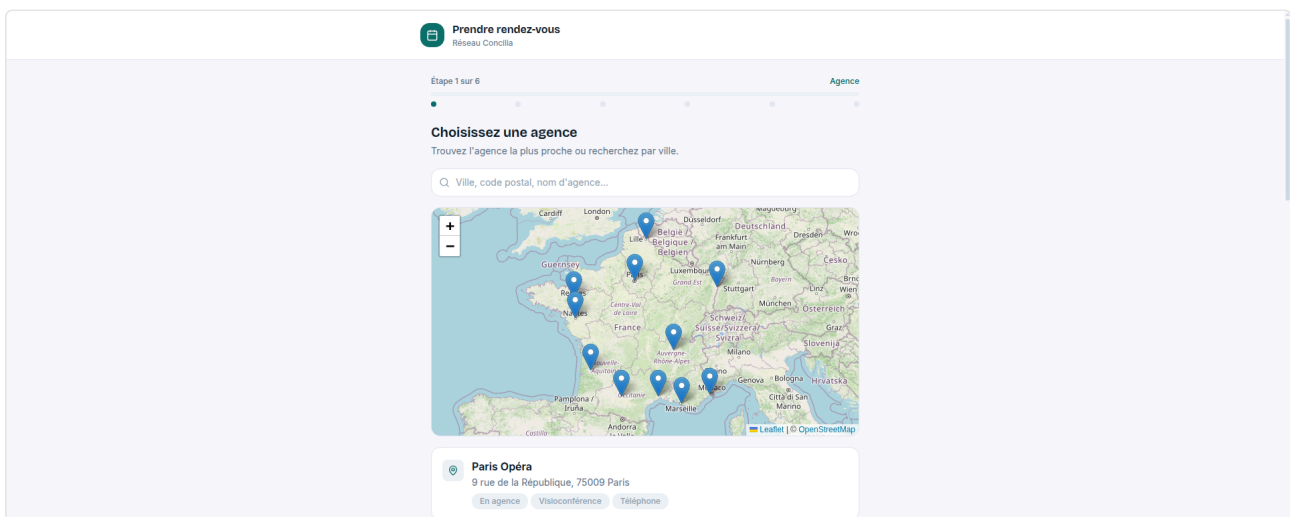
Prendre rendez-vous
Réseau Concilia

Étape 1 sur 6
Agence

Choisissez une agence
Trouvez l'agence la plus proche ou recherchez par ville.

Ville, code postal, nom d'agence...

+
−

Cardiff London Düsseldorf Magdeburg Lille België Belgique Belgien Deutschland Dresden Frankfurt am Main Guernsey Paris Luxembourg Nürnberg Česko Grand Est Bayern Rennes Stuttgart Linz Wien Nantes Centre-Val de Loire München Österreich France Schweiz Suisse/Svizzera/Svizra Graz Auvergne-Rhône-Alpes Slovenija Milano Nouvelle-Aquitaine Genova Bologna Hrvatska Monaco Occitanie Pamplona / Iruña Città di San Marino Marseille Andorra la Vella Castilla

Leaflet | © OpenStreetMap

Paris Opéra
9 rue de la République, 75009 Paris
En agence
Visioconférence
Téléphone